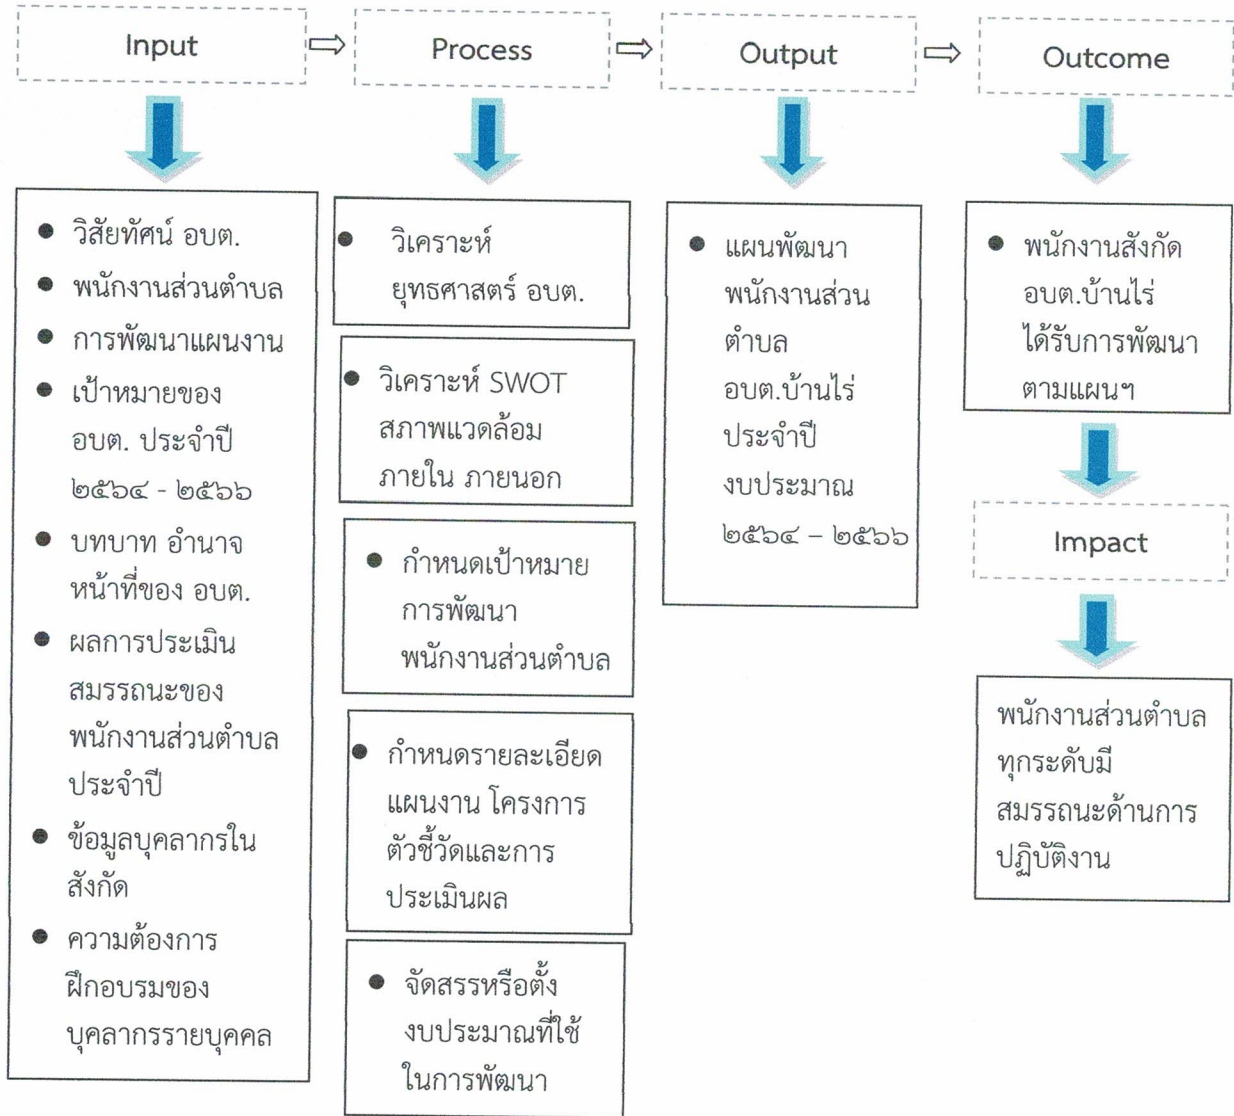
Input

Process

Output

Outcome

• วิสัยทัศน์ อบต.
• พนักงานส่วนตำบล
• การพัฒนาแผนงาน
• เป้าหมายของ อบต. ประจำปี ๒๕๖๔ - ๒๕๖๖
• บทบาท อำนาจ หน้าที่ของ อบต.
• ผลการประเมินสมรรถนะของพนักงานส่วนตำบลประจำปี
• ข้อมูลบุคลากรในสังกัด
• ความต้องการฝึกอบรมของบุคลากรรายบุคคล

• วิเคราะห์ ยุทธศาสตร์ อบต.

• วิเคราะห์ SWOT สภาพแวดล้อม ภายใน ภายนอก

• กำหนดเป้าหมาย การพัฒนา พนักงานส่วนตำบล

• กำหนดรายละเอียด แผนงาน โครงการ ตัวชี้วัดและการ ประเมินผล

• จัดสรรหรือตั้ง งบประมาณที่ใช้ ในการพัฒนา

• แผนพัฒนา พนักงานส่วน ตำบล อบต.บ้านไร่ ประจำปี งบประมาณ ๒๕๖๔ – ๒๕๖๖

• พนักงานสังกัด อบต.บ้านไร่ ได้รับการพัฒนา ตามแผนฯ

Impact

พนักงานส่วนตำบล ทุกระดับมี สมรรถนะด้านการ ปฏิบัติงาน